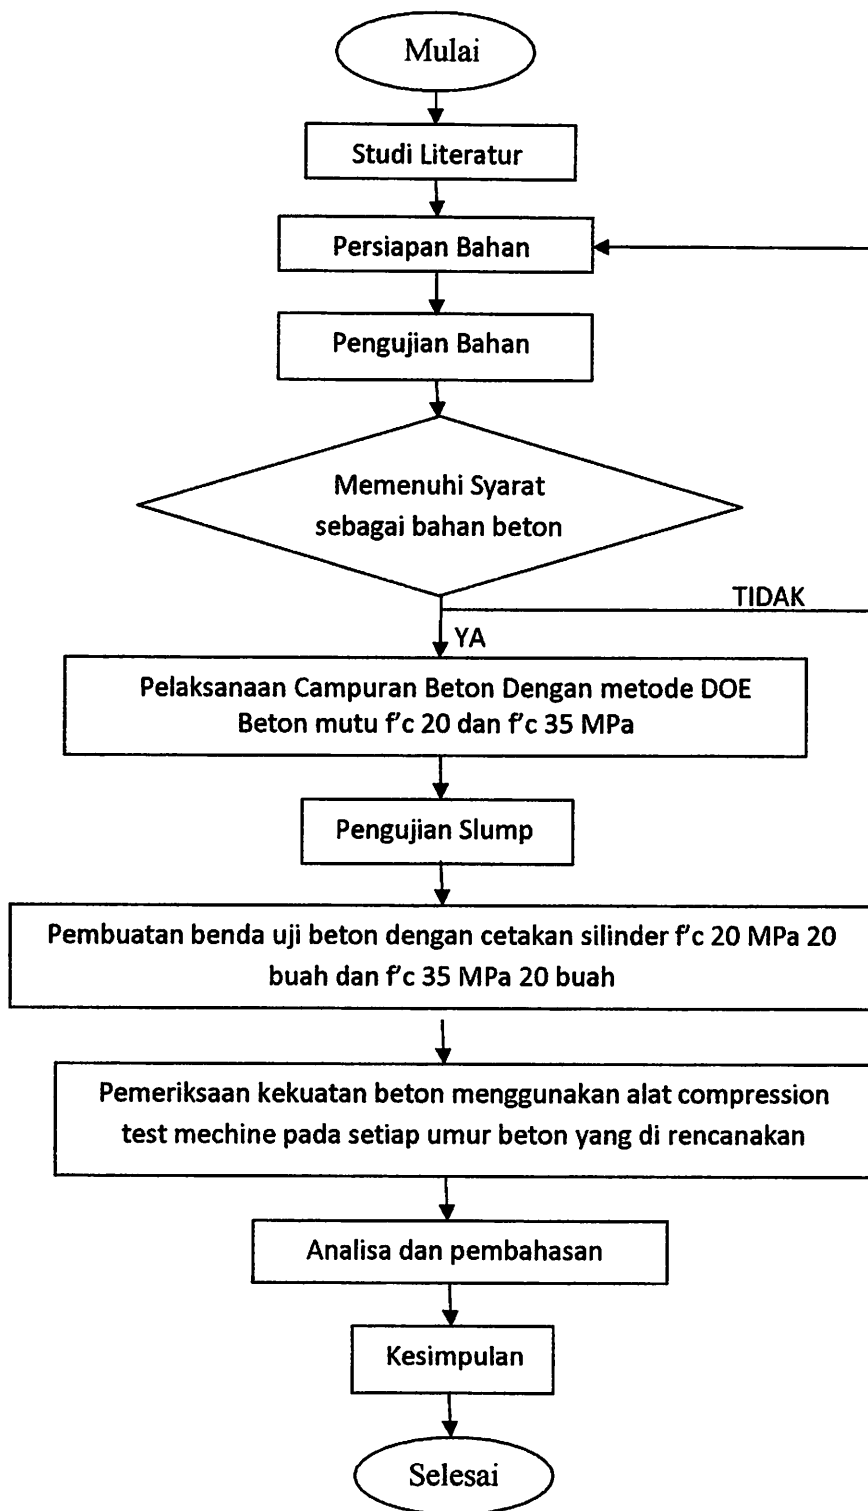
Mulai

Studi Literatur

Persiapan Bahan

Pengujian Bahan

Memenuhi Syarat sebagai bahan beton

TIDAK

YA

Pelaksanaan Campuran Beton Dengan metode DOE Beton mutu f'c 20 dan f'c 35 MPa

Pengujian Slump

Pembuatan benda uji beton dengan cetakan silinder f'c 20 MPa 20 buah dan f'c 35 MPa 20 buah

Pemeriksaan kekuatan beton menggunakan alat compression test mechine pada setiap umur beton yang di rencanakan

Analisa dan pembahasan

Kesimpulan

Selesai